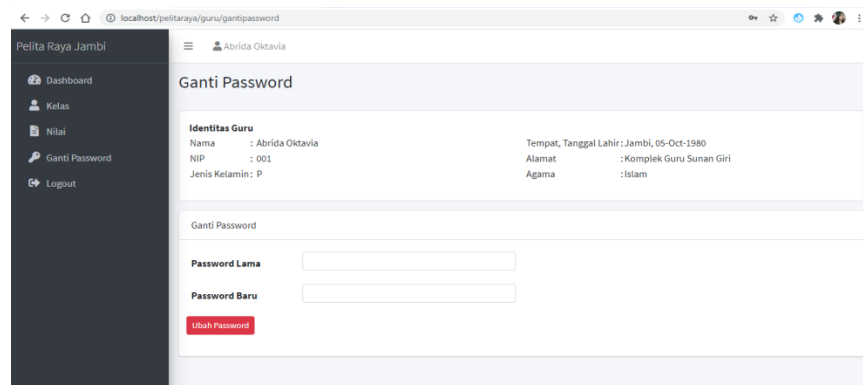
localhost/pelitaraya/guru/gantipassword

Pelita Raya Jambi

Abrida Oktavia

Dashboard
Kelas
Nilai
Ganti Password
Logout

Ganti Password

Identitas Guru
Nama : Abrida Oktavia
NIP : 001
Jenis Kelamin : P

Tempat, Tanggal Lahir : Jambi, 05-Oct-1980
Alamat : Komplek Guru Sunan Giri
Agama : Islam

Ganti Password

Password Lama

Password Baru

Ubah Password